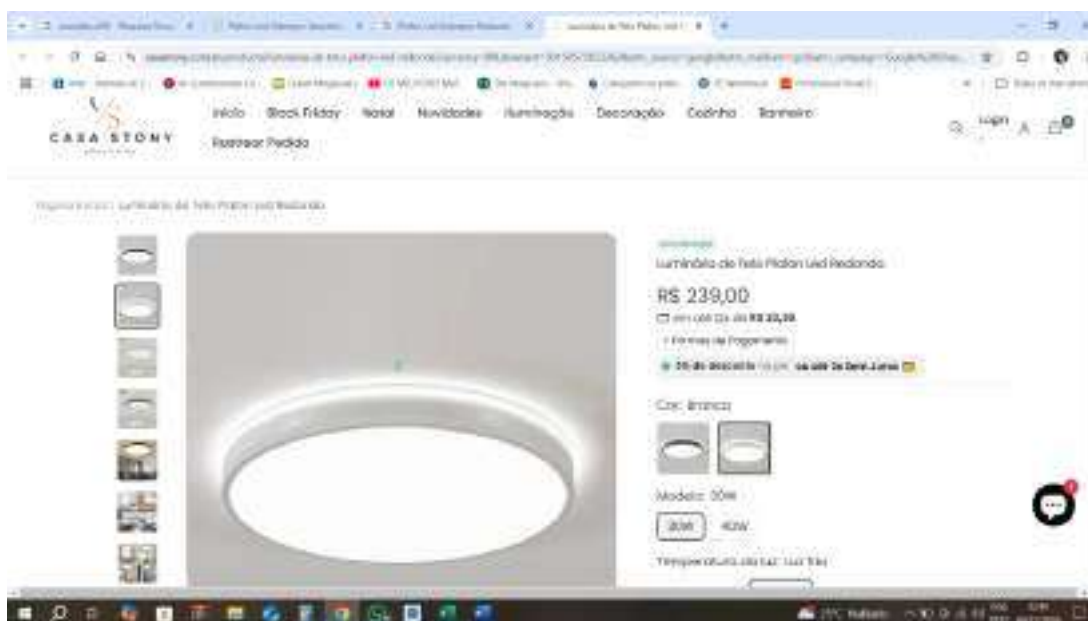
CASA STONY

Início Black Friday Natal Novidades Iluminação Decoração Cozinha Banheiro

Rastrear Pedido

Login

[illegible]

Luminária de Teto Plafon Led Redondo

R$ 239,00

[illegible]

+ Formas de Pagamento

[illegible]

Cor: Branco

Modelo: 30W

30W 40W

Temperatura da luz: Luz Fria